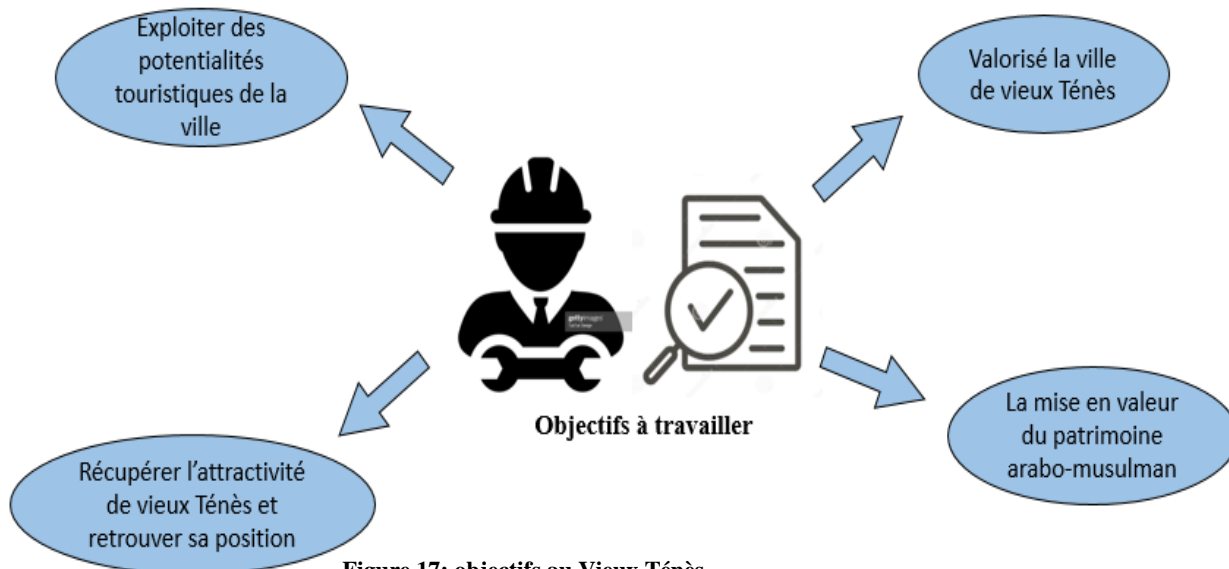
Exploiter des potentialités touristiques de la ville

Valorisé la ville de vieux Ténès

gettyimages

Objectifs à travailler

Récupérer l'attractivité de vieux Ténès et retrouver sa position

La mise en valeur du patrimoine arabo-musulman

Figure 17: objectifs au Vieux Ténès